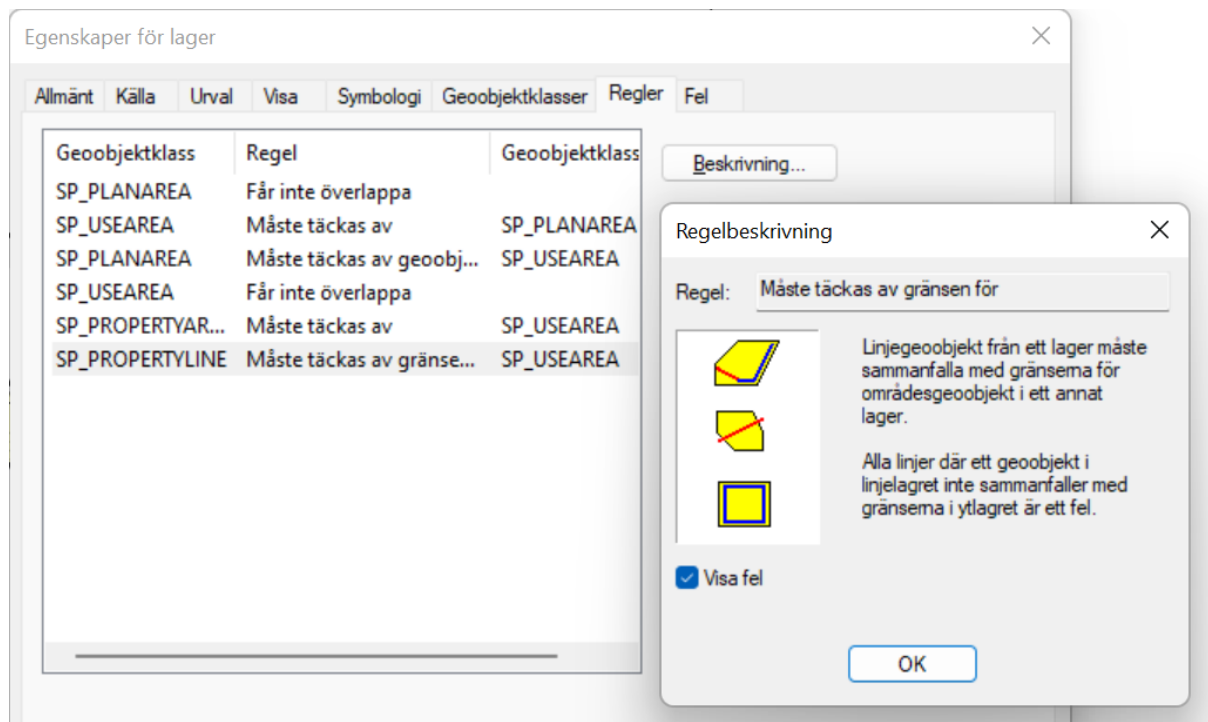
Egenskaper för lager

Allmänt Källa Urval Visa Symbologi Geoobjektklasser Regler Fel

| Geoobjektklass | Regel | Geoobjektklass |
|---|---|---|
| SP_PLANAREA | Får inte överlappa | |
| SP_USEAREA | Måste täckas av | SP_PLANAREA |
| SP_PLANAREA | Måste täckas av geoobj... | SP_USEAREA |
| SP_USEAREA | Får inte överlappa | |
| SP_PROPERTYAR... | Måste täckas av | SP_USEAREA |
| SP_PROPERTYLINE | Måste täckas av gränse... | SP_USEAREA |

Beskrivning...

Regelbeskrivning

Regel: Måste täckas av gränsen för

Linjegeoobjekt från ett lager måste sammanfalla med gränserna för områdesgeoobjekt i ett annat lager.

Alla linjer där ett geoobjekt i linjelagret inte sammanfaller med gränserna i ytlagret är ett fel.

Visa fel

OK